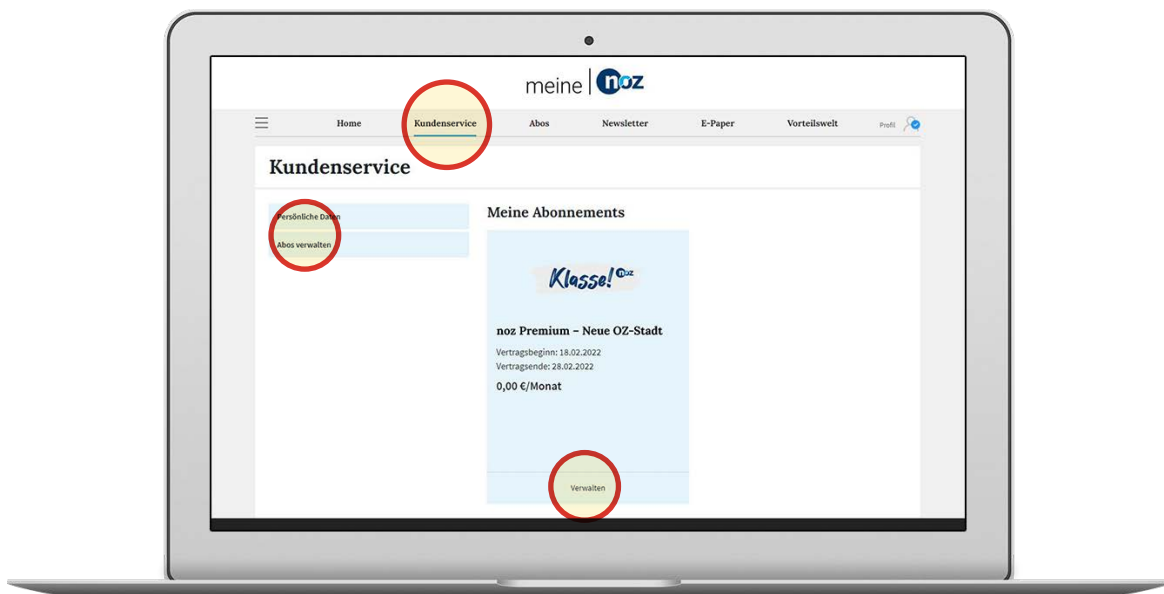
meine | noz

Home Kundenservice Abos Newsletter E-Paper Vorteilswelt Profil

Kundenservice

Persönliche Daten
Abos verwalten

Meine Abonnements

Klasse! noz

noz Premium – Neue OZ-Stadt

Vertragsbeginn: 18.02.2022
Vertragsende: 28.02.2022

0,00 €/Monat

Verwalten